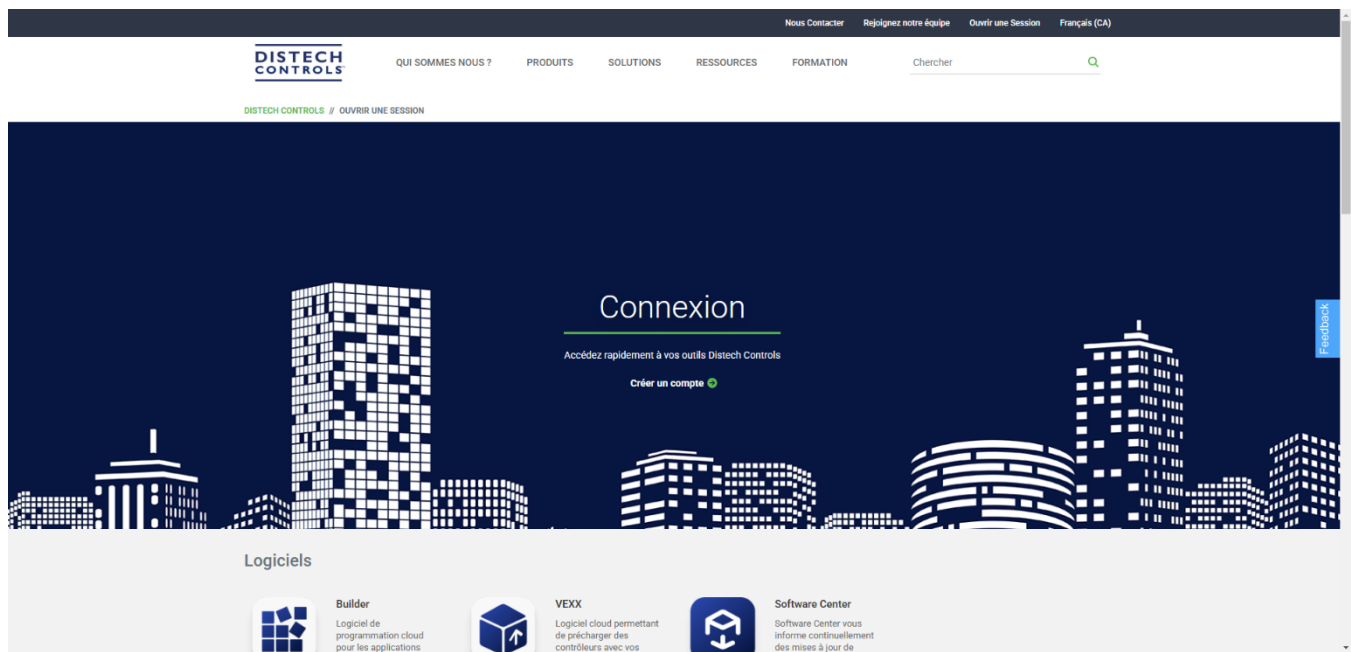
Nous Contacter Rejoignez notre équipe Ouvrir une Session Français (CA)

DISTECH CONTROLS

QUI SOMMES NOUS ? PRODUITS SOLUTIONS RESSOURCES FORMATION

Chercher

DISTECH CONTROLS // OUVRIR UNE SESSION

Connexion

Accédez rapidement à vos outils Distech Controls

Créer un compte

Feedback

Logiciels

Builder
Logiciel de programmation cloud pour les applications

VEXX
Logiciel cloud permettant de précharger des contrôleurs avec vos

Software Center
Software Center vous informe continuellement des mises à jour de